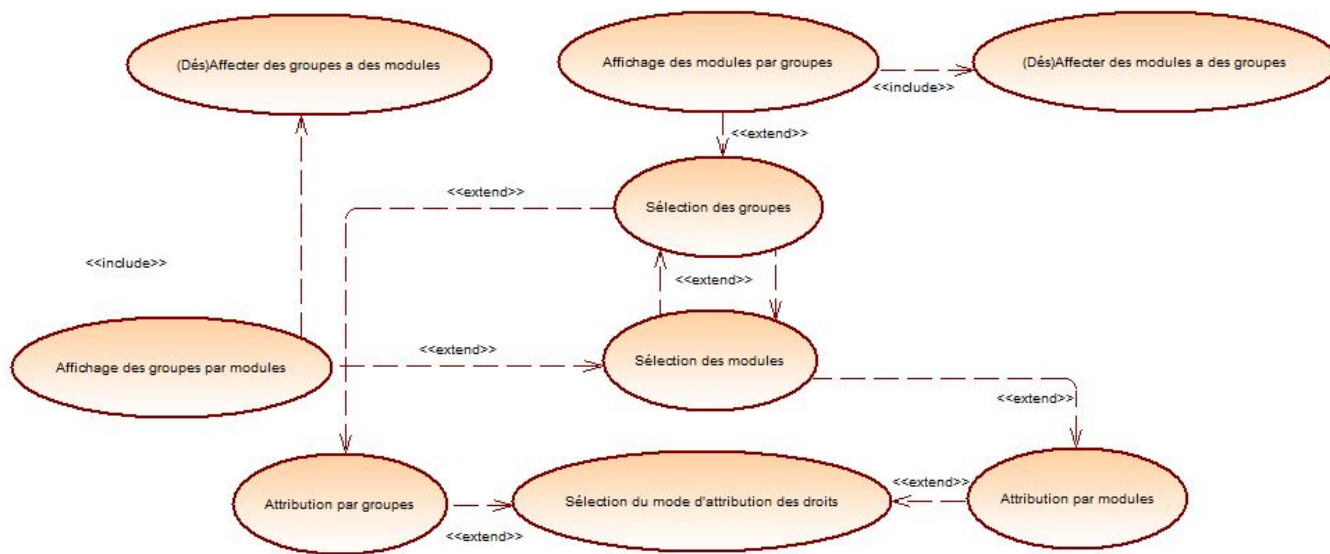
(Dés)Affecter des groupes a des modules

Affichage des modules par groupes

<<include>>

(Dés)Affecter des modules a des groupes

<<extend>>

<<extend>>

Sélection des groupes

<<include>>

<<extend>>

Affichage des groupes par modules

<<extend>>

Sélection des modules

<<extend>>

Attribution par groupes

Sélection du mode d'attribution des droits

<<extend>>

Attribution par modules

<<extend>>